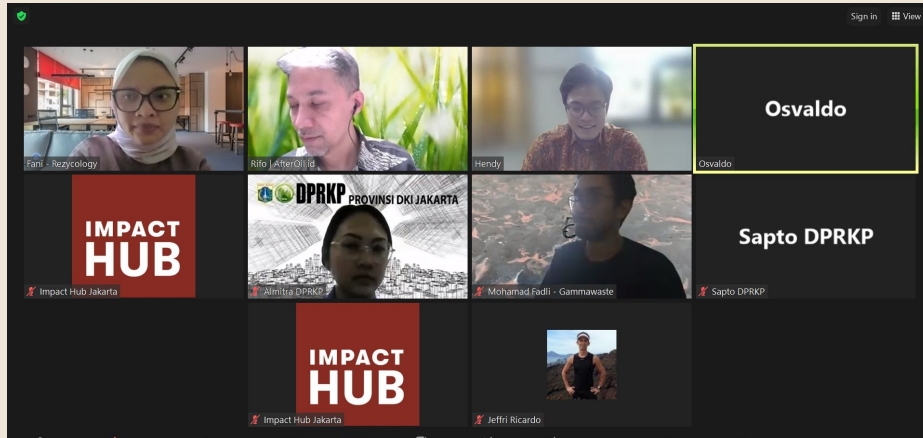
Sign in
View

Fani - Rezycology

Rifo | AfterOil.id

Hendy

Osvaldo
Osvaldo

IMPACT HUB
Impact Hub Jakarta

DPRKP PROVINSI DKI JAKARTA
Almitra DPRKP

Mohamad Fadli - Gammawaste

Sapto DPRKP
Sapto DPRKP

IMPACT HUB
Impact Hub Jakarta

Jeffri Ricardo